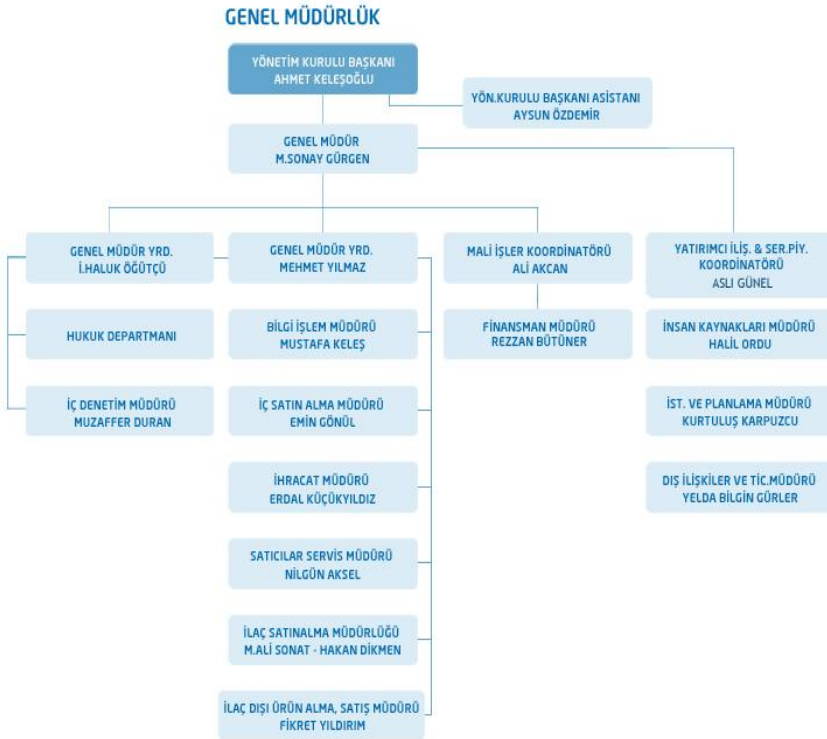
GENEL MÜDÜRLÜK

YÖNETİM KURULU BAŞKANI
AHMET KELEŞOĞLU

YÖN.KURULU BAŞKANI ASİSTANI
AYSUN ÖZDEMİR

GENEL MÜDÜR
M.SONAY GÜRGEN

GENEL MÜDÜR YRD.
İ.HALUK ÖĞÜTÇÜ

HUKUK DEPARTMANI

İÇ DENETİM MÜDÜRÜ
MUZAFFER DURAN

GENEL MÜDÜR YRD.
MEHMET YILMAZ

BİLGİ İŞLEM MÜDÜRÜ
MUSTAFA KELEŞ

İÇ SATIN ALMA MÜDÜRÜ
EMİN GÖNÜL

İHRACAT MÜDÜRÜ
ERDAL KÜÇÜKYILDIZ

SATICILAR SERVİS MÜDÜRÜ
NİLGÜN AKSEL

İLAÇ SATINALMA MÜDÜRLÜĞÜ
M.ALİ SONAT - HAKAN DİKMEN

İLAÇ DIŞI ÜRÜN ALMA, SATIŞ MÜDÜRÜ
FİKRET YILDIRIM

MALİ İŞLER KOORDİNATÖRÜ
ALİ AKCAN

FİNANSMAN MÜDÜRÜ
REZZAN BÜTÜNER

YATIRIMCI İLİŞ. & SER.PİY.
KOORDİNATÖRÜ
ASLI GÜNEL

İNSAN KAYNAKLARI MÜDÜRÜ
HALİL ORDU

İST. VE PLANLAMA MÜDÜRÜ
KURTULUŞ KARPUZCU

DIŞ İLİŞKİLER VE TİC.MÜDÜRÜ
YELDA BİLGİN GÜRLER